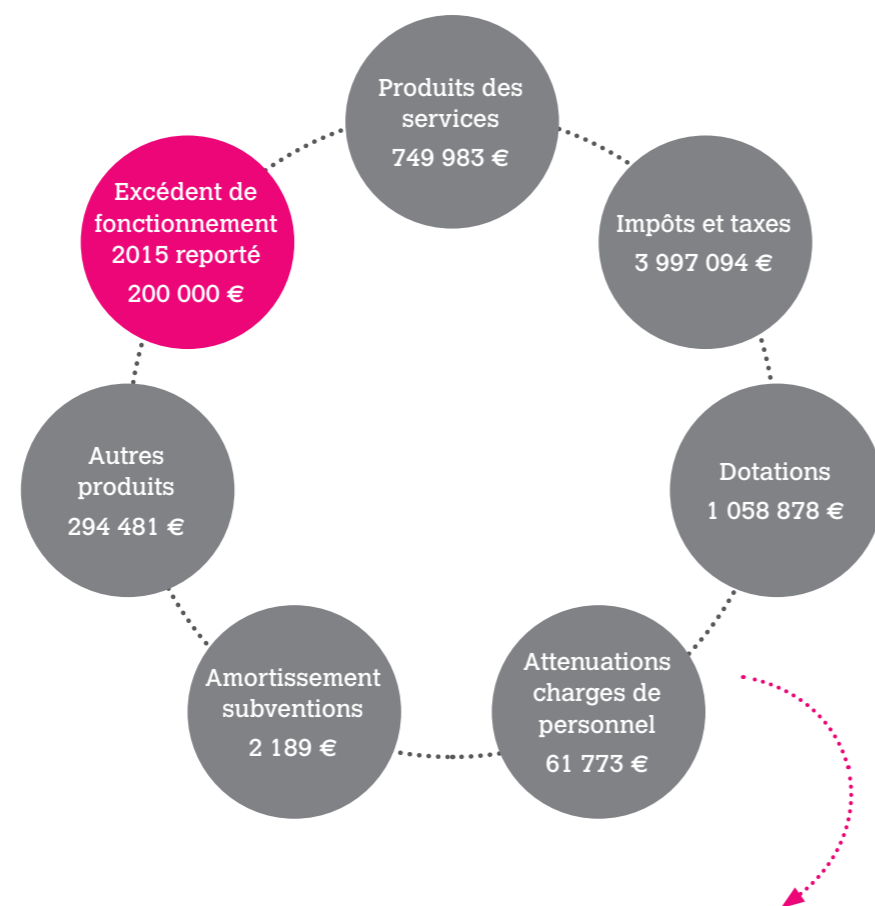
Produits des services
749 983 €

Impôts et taxes
3 997 094 €

Dotations
1 058 878 €

Attenuations charges de personnel
61 773 €

Amortissement subventions
2 189 €

Autres produits
294 481 €

Excédent de fonctionnement 2015 reporté
200 000 €